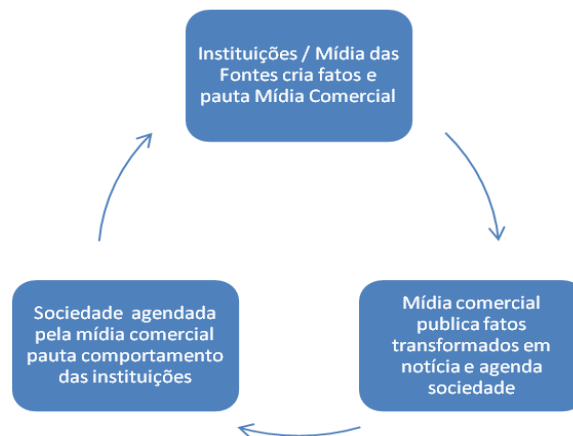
Instituições / Mídia das Fontes cria fatos e pauta Mídia Comercial

Mídia comercial publica fatos transformados em notícia e agenda sociedade

Sociedade agendada pela mídia comercial pauta comportamento das instituições